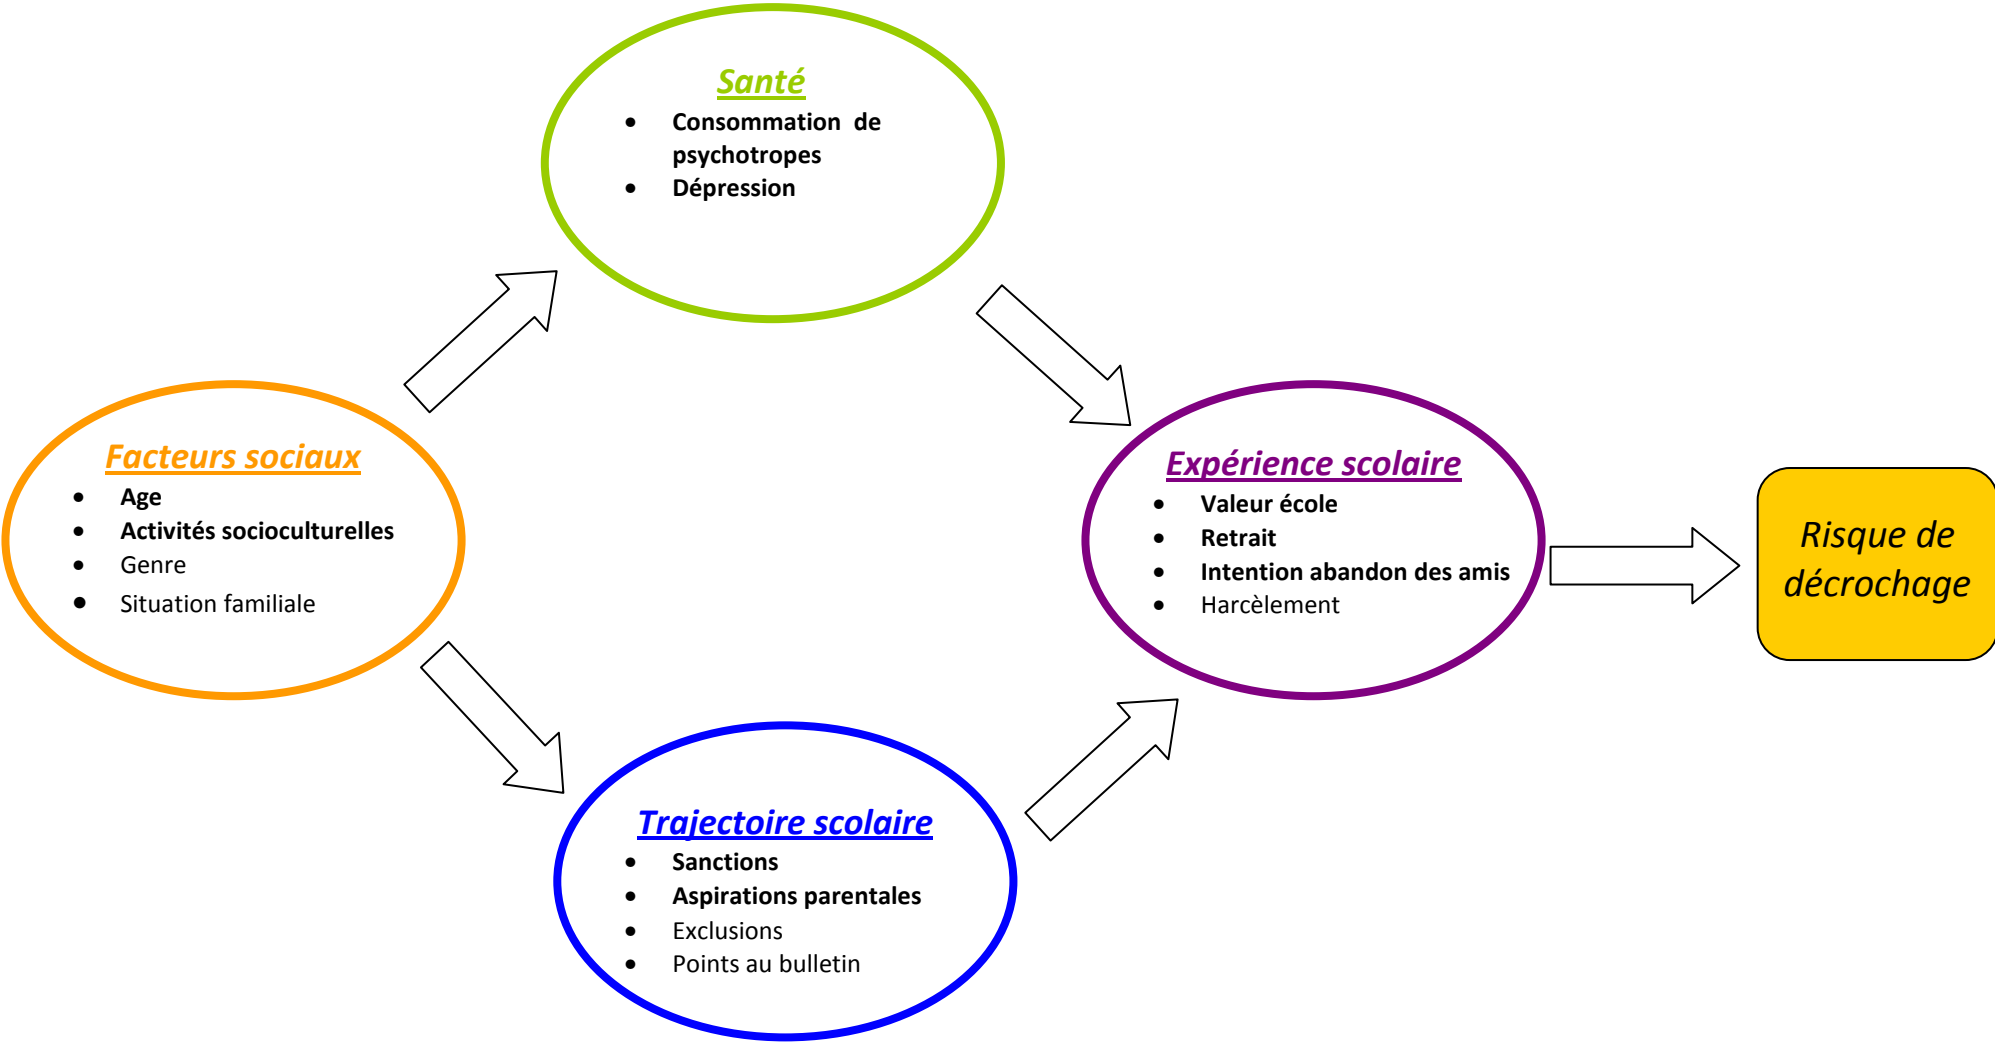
Santé
- Consommation de psychotropes
- Dépression

Facteurs sociaux
- Age
- Activités socioculturelles
- Genre
- Situation familiale

Expérience scolaire
- Valeur école
- Retrait
- Intention abandon des amis
- Harcèlement

Risque de décrochage

Trajectoire scolaire
- Sanctions
- Aspirations parentales
- Exclusions
- Points au bulletin